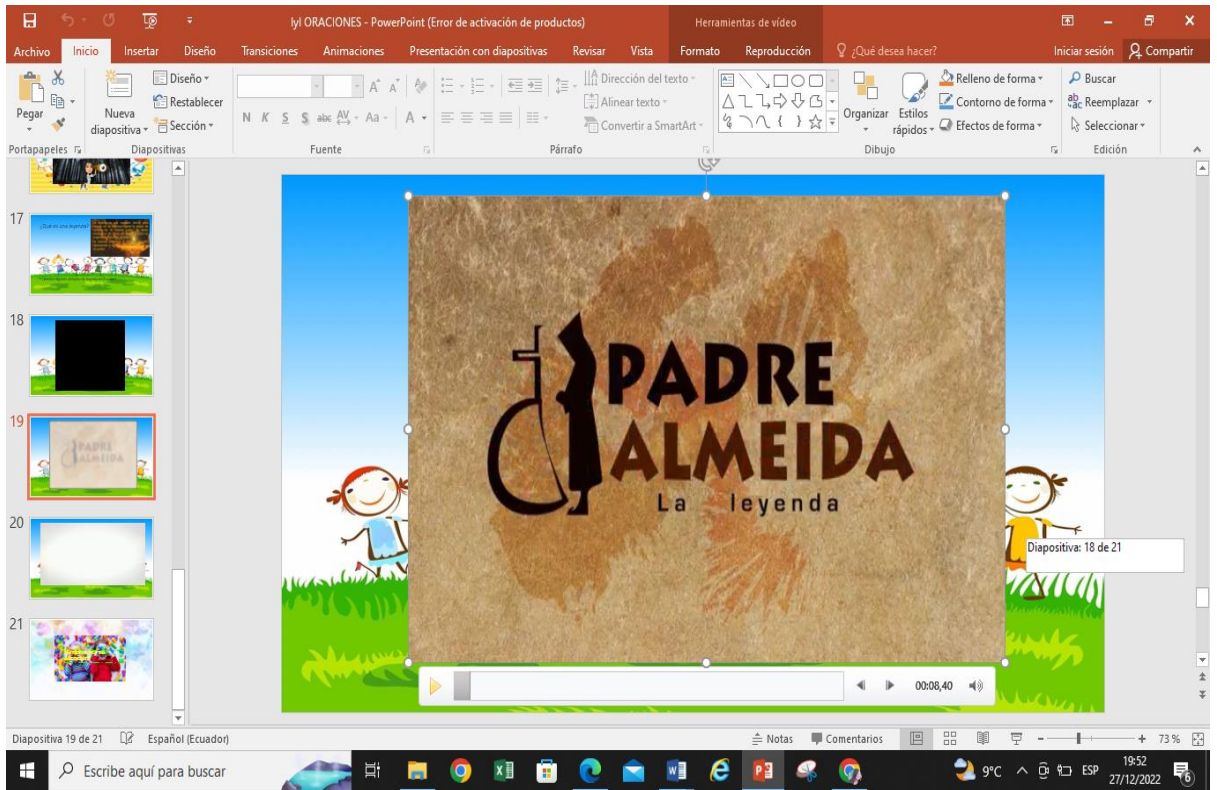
lyl ORACIONES - PowerPoint (Error de activación de productos)

Herramientas de vídeo

Archivo Inicio Insertar Diseño Transiciones Animaciones Presentación con diapositivas Revisar Vista Formato Reproducción ¿Qué desea hacer? Iniciar sesión Compartir

Pegar Nueva diapositiva Diseño Restablecer Sección N K S S abc AV Aa A Dirección del texto Alinear texto Convertir a SmartArt Organizar Estilos rápidos Relleno de forma Contorno de forma Efectos de forma Buscar Reemplazar Seleccionar

Portapapeles Diapositivas Fuente Párrafo Dibujo Edición

17 ¿Qué es una leyenda?

18

19 PADRE ALMEIDA

20

21

PADRE ALMEIDA

La leyenda

Diapositiva: 18 de 21

00:08,40

Diapositiva 19 de 21 Español (Ecuador) Notas Comentarios 73 %

Escribe aquí para buscar 9°C ESP 19:52 27/12/2022 6